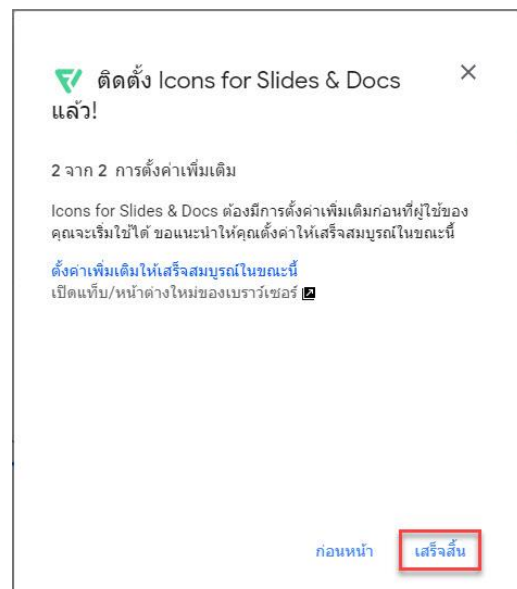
ติดตั้ง Icons for Slides & Docs แล้ว!

×

2 จาก 2 การตั้งค่าเพิ่มเติม

Icons for Slides & Docs ต้องมีการตั้งค่าเพิ่มเติมก่อนที่ผู้ใช้ของคุณจะเริ่มใช้ได้ ขอแนะนำให้คุณตั้งค่าให้เสร็จสมบูรณ์ในขณะนี้

ตั้งค่าเพิ่มเติมให้เสร็จสมบูรณ์ในขณะนี้
เปิดแท็บ/หน้าต่างใหม่ของเบราว์เซอร์

ก่อนหน้า เสร็จสิ้น